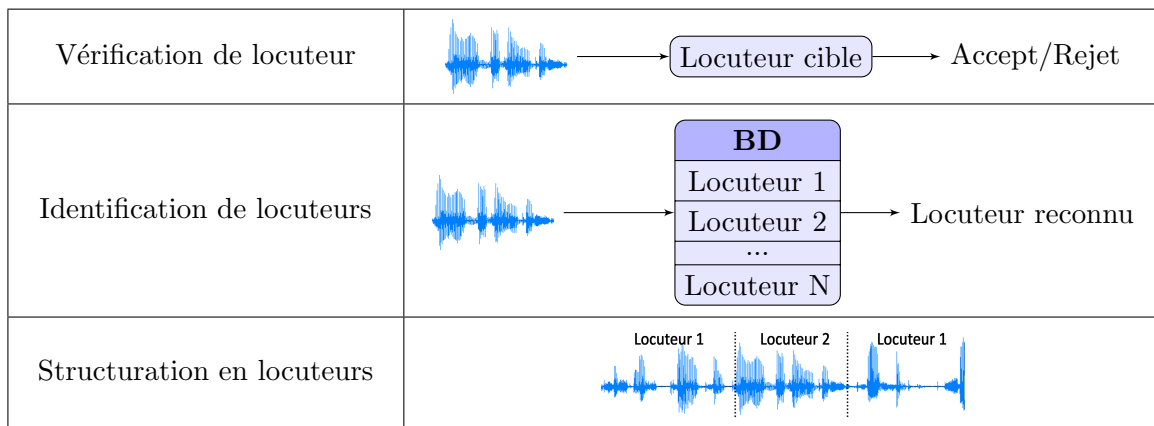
| | |
|---|---|
| Vérification de locuteur | Locuteur cible → Accept/Rejet |
| Identification de locuteurs | BD<br>Locuteur 1<br>Locuteur 2<br>...<br>Locuteur N<br>→ Locuteur reconnu |
| Structuration en locuteurs | Locuteur 1 Locuteur 2 Locuteur 1 |